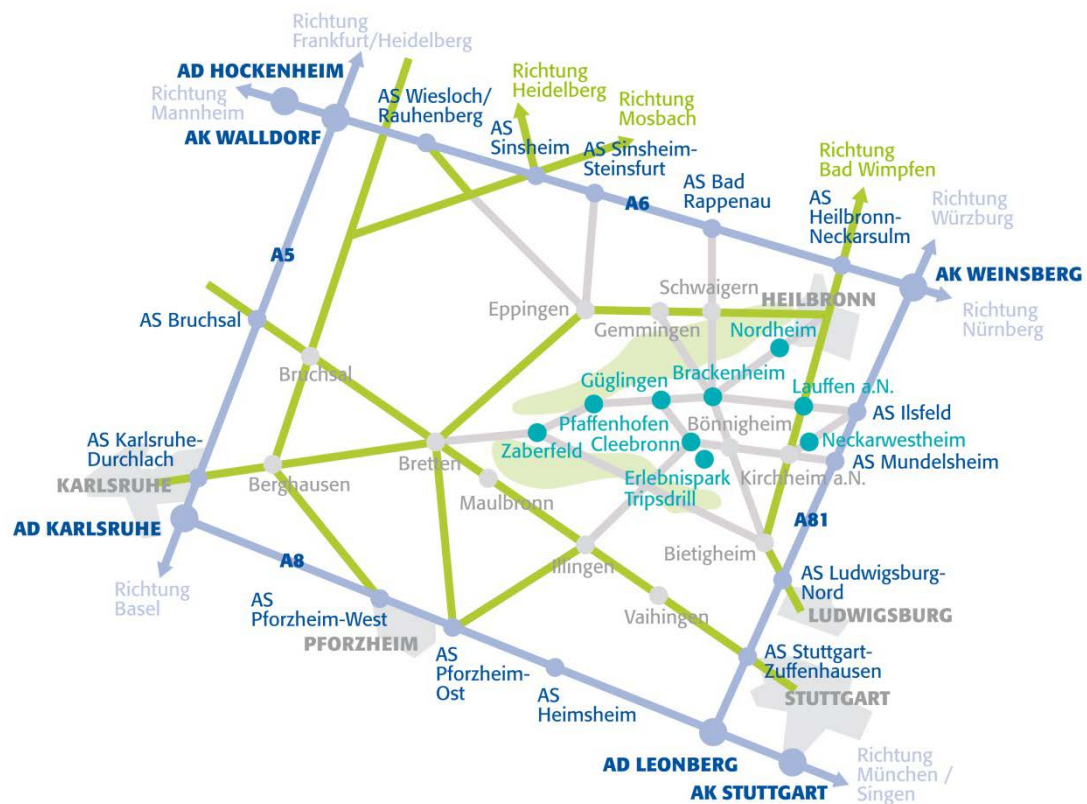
Richtung Frankfurt/Heidelberg

AD HOCKENHEIM

Richtung Mannheim

AK WALLDORF

AS Wiesloch/ Rauhenberg

Richtung Heidelberg

AS Sinsheim

Richtung Mosbach

AS Sinsheim-Steinsfurt

Richtung Bad Wimpfen

AS Bad Rappenau

A6

AS Heilbronn-Neckarsulm

Richtung Würzburg

AK WEINSBERG

Richtung Nürnberg

A5

Schwaigern

HEILBRONN

Eppingen

Gemmingen

Nordheim

AS Bruchsal

Bruchsal

Güglingen

Brackenheim

Lauffen a.N.

Pfaffenhofen

Bönnigheim

AS Ilsfeld

AS Karlsruhe-Durchlach

Zaberfeld

Cleebronn

Neckarwestheim

KARLSRUHE

Bretten

AS Mundelsheim

Berghausen

Erlebnispark Tripsdrill

Kirchheim a.N.

Maulbronn

AD KARLSRUHE

A81

A8

Bietigheim

Richtung Basel

Illingen

AS Ludwigsburg-Nord

AS Pforzheim-West

LUDWIGSBURG

Vaihingen

PFORZHEIM

AS Pforzheim-Ost

AS Stuttgart-Zuffenhausen

AS Heimsheim

STUTTGART

AD LEONBERG

Richtung München / Singen

AK STUTTGART